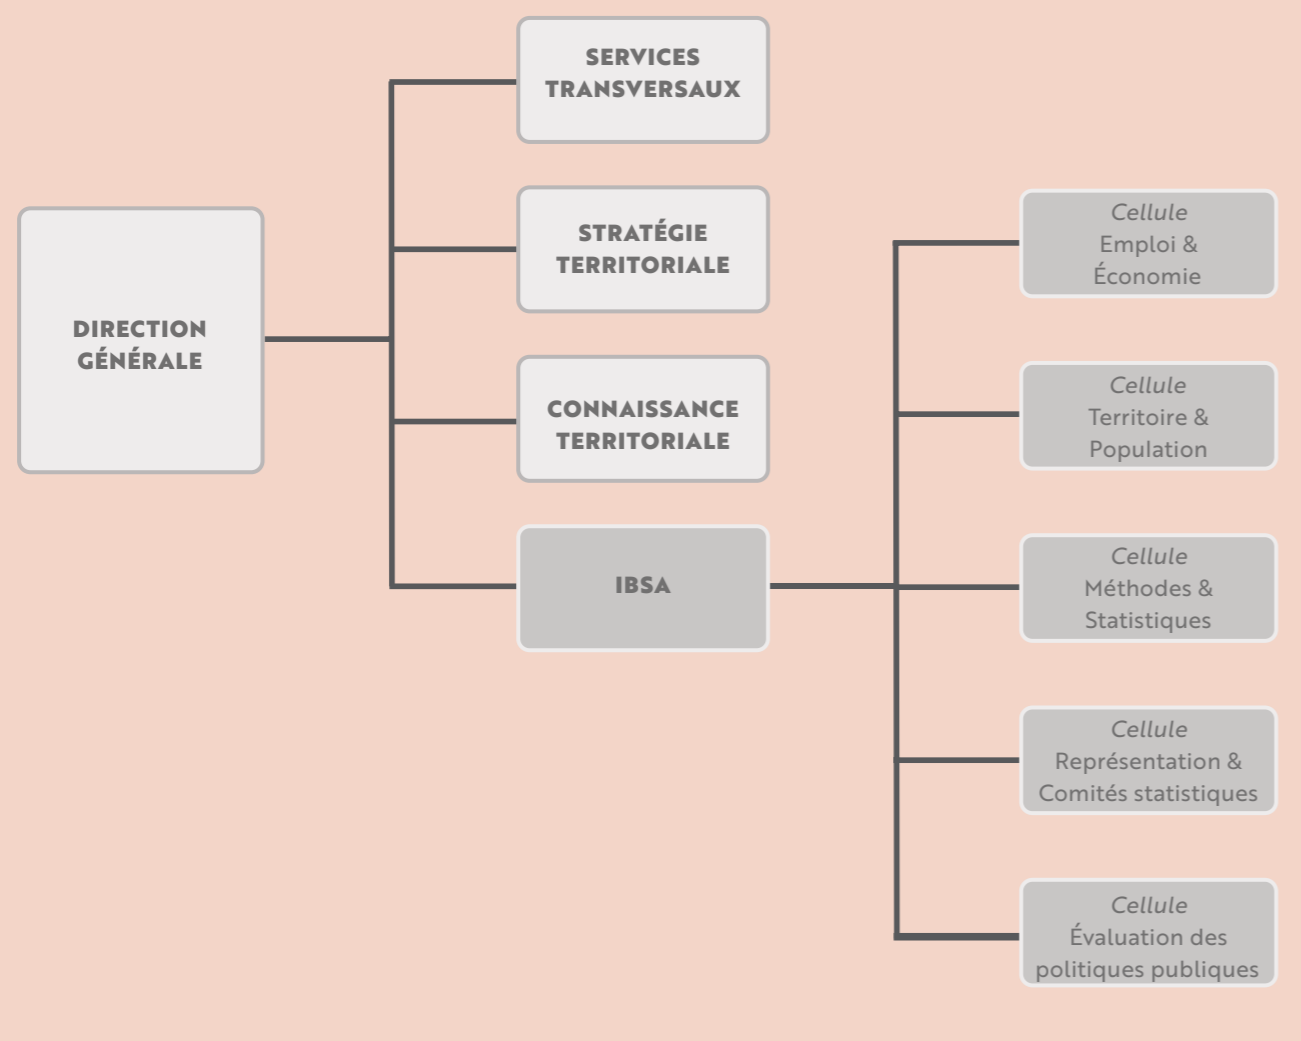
DIRECTION GÉNÉRALE

SERVICES TRANSVERSAUX

STRATÉGIE TERRITORIALE

CONNAISSANCE TERRITORIALE

IBSA

Cellule
Emploi & Économie

Cellule
Territoire & Population

Cellule
Méthodes & Statistiques

Cellule
Représentation & Comités statistiques

Cellule
Évaluation des politiques publiques